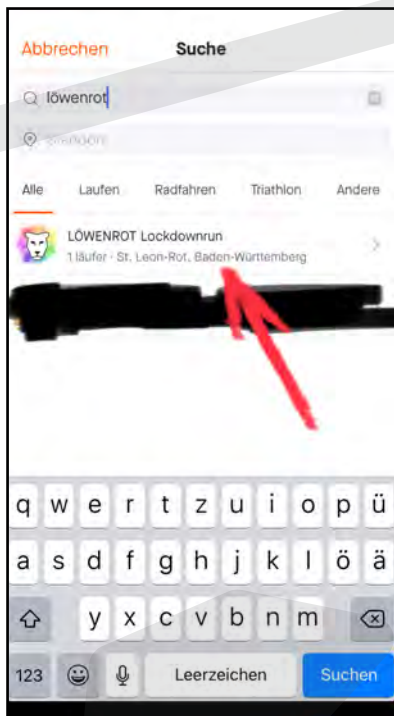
Abbrechen Suche

löwenrot

Standort

Alle Laufen Radfahren Triathlon Andere

LÖWENROT Lockdownrun
1 läufer · St. Leon-Rot, Baden-Württemberg

q w e r t z u i o p ü
a s d f g h j k l ö ä
y x c v b n m
123 Leerzeichen Suchen